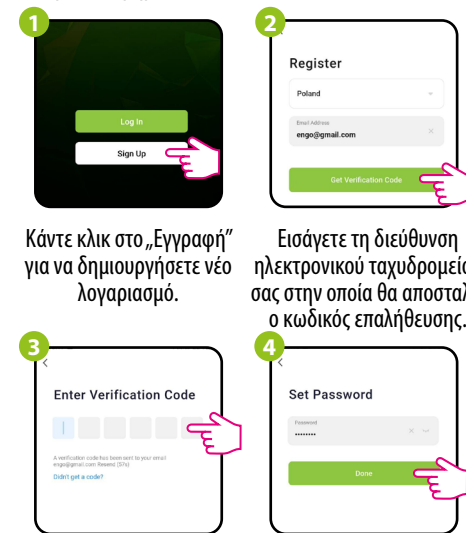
1

Log In

Sign Up

2

Register

Poland

Email Address
engo@gmail.com

Get Verification Code

Κάντε κλικ στο „Εγγραφή” για να δημιουργήσετε νέο λογαριασμό.

Εισάγετε τη διεύθυνση ηλεκτρονικού ταχυδρομεί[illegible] σας στην οποία θα αποστα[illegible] ο κωδικός επαλήθευσης.

3

<

Enter Verification Code

A verification code has been sent to your email engo@gmail.com Resend (57s)

Didn't get a code?

4

<

Set Password

Password
••••••••

Done